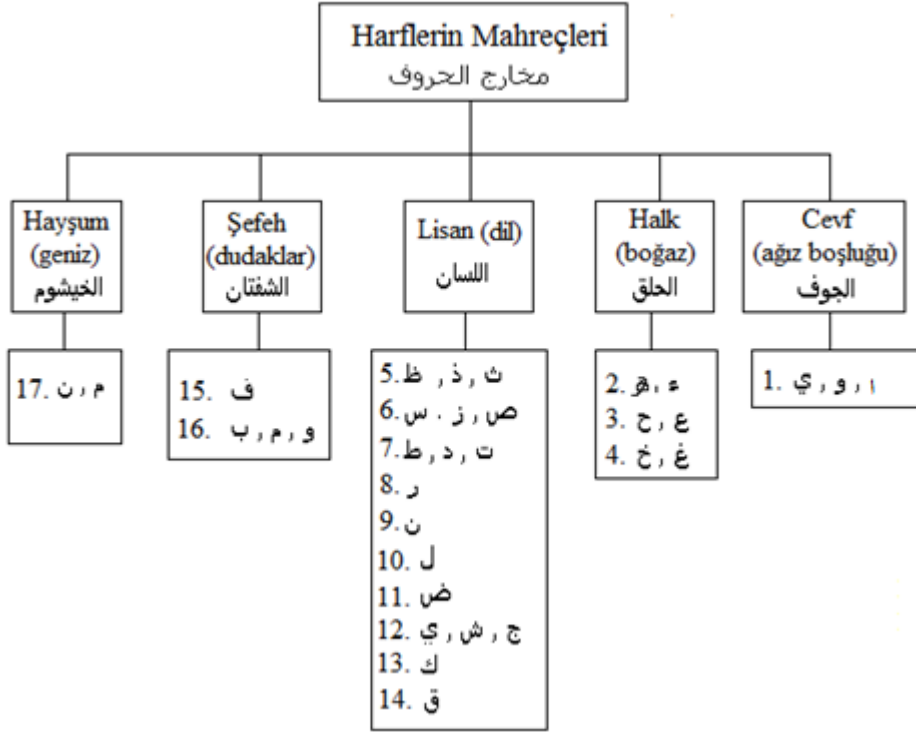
Harflerin Mahreçleri
مخارج الحروف

Hayşum (geniz)
الخيشوم

17. م , ن

Şefeh (dudaklar)
الشفتان

15. ف
16. و , م , ب

Lisan (dil)
اللسان

5. ث , ذ , ظ
6. ص , ز , س
7. ت , د , ط
8. ر
9. ن
10. ل
11. ض
12. ج , ش , ي
13. ك
14. ق

Halk (boğaz)
الحلق

2. ء , ه
3. ع , ح
4. غ , خ

Cevf (ağız boşluğu)
الجوف

1. ا , و , ي